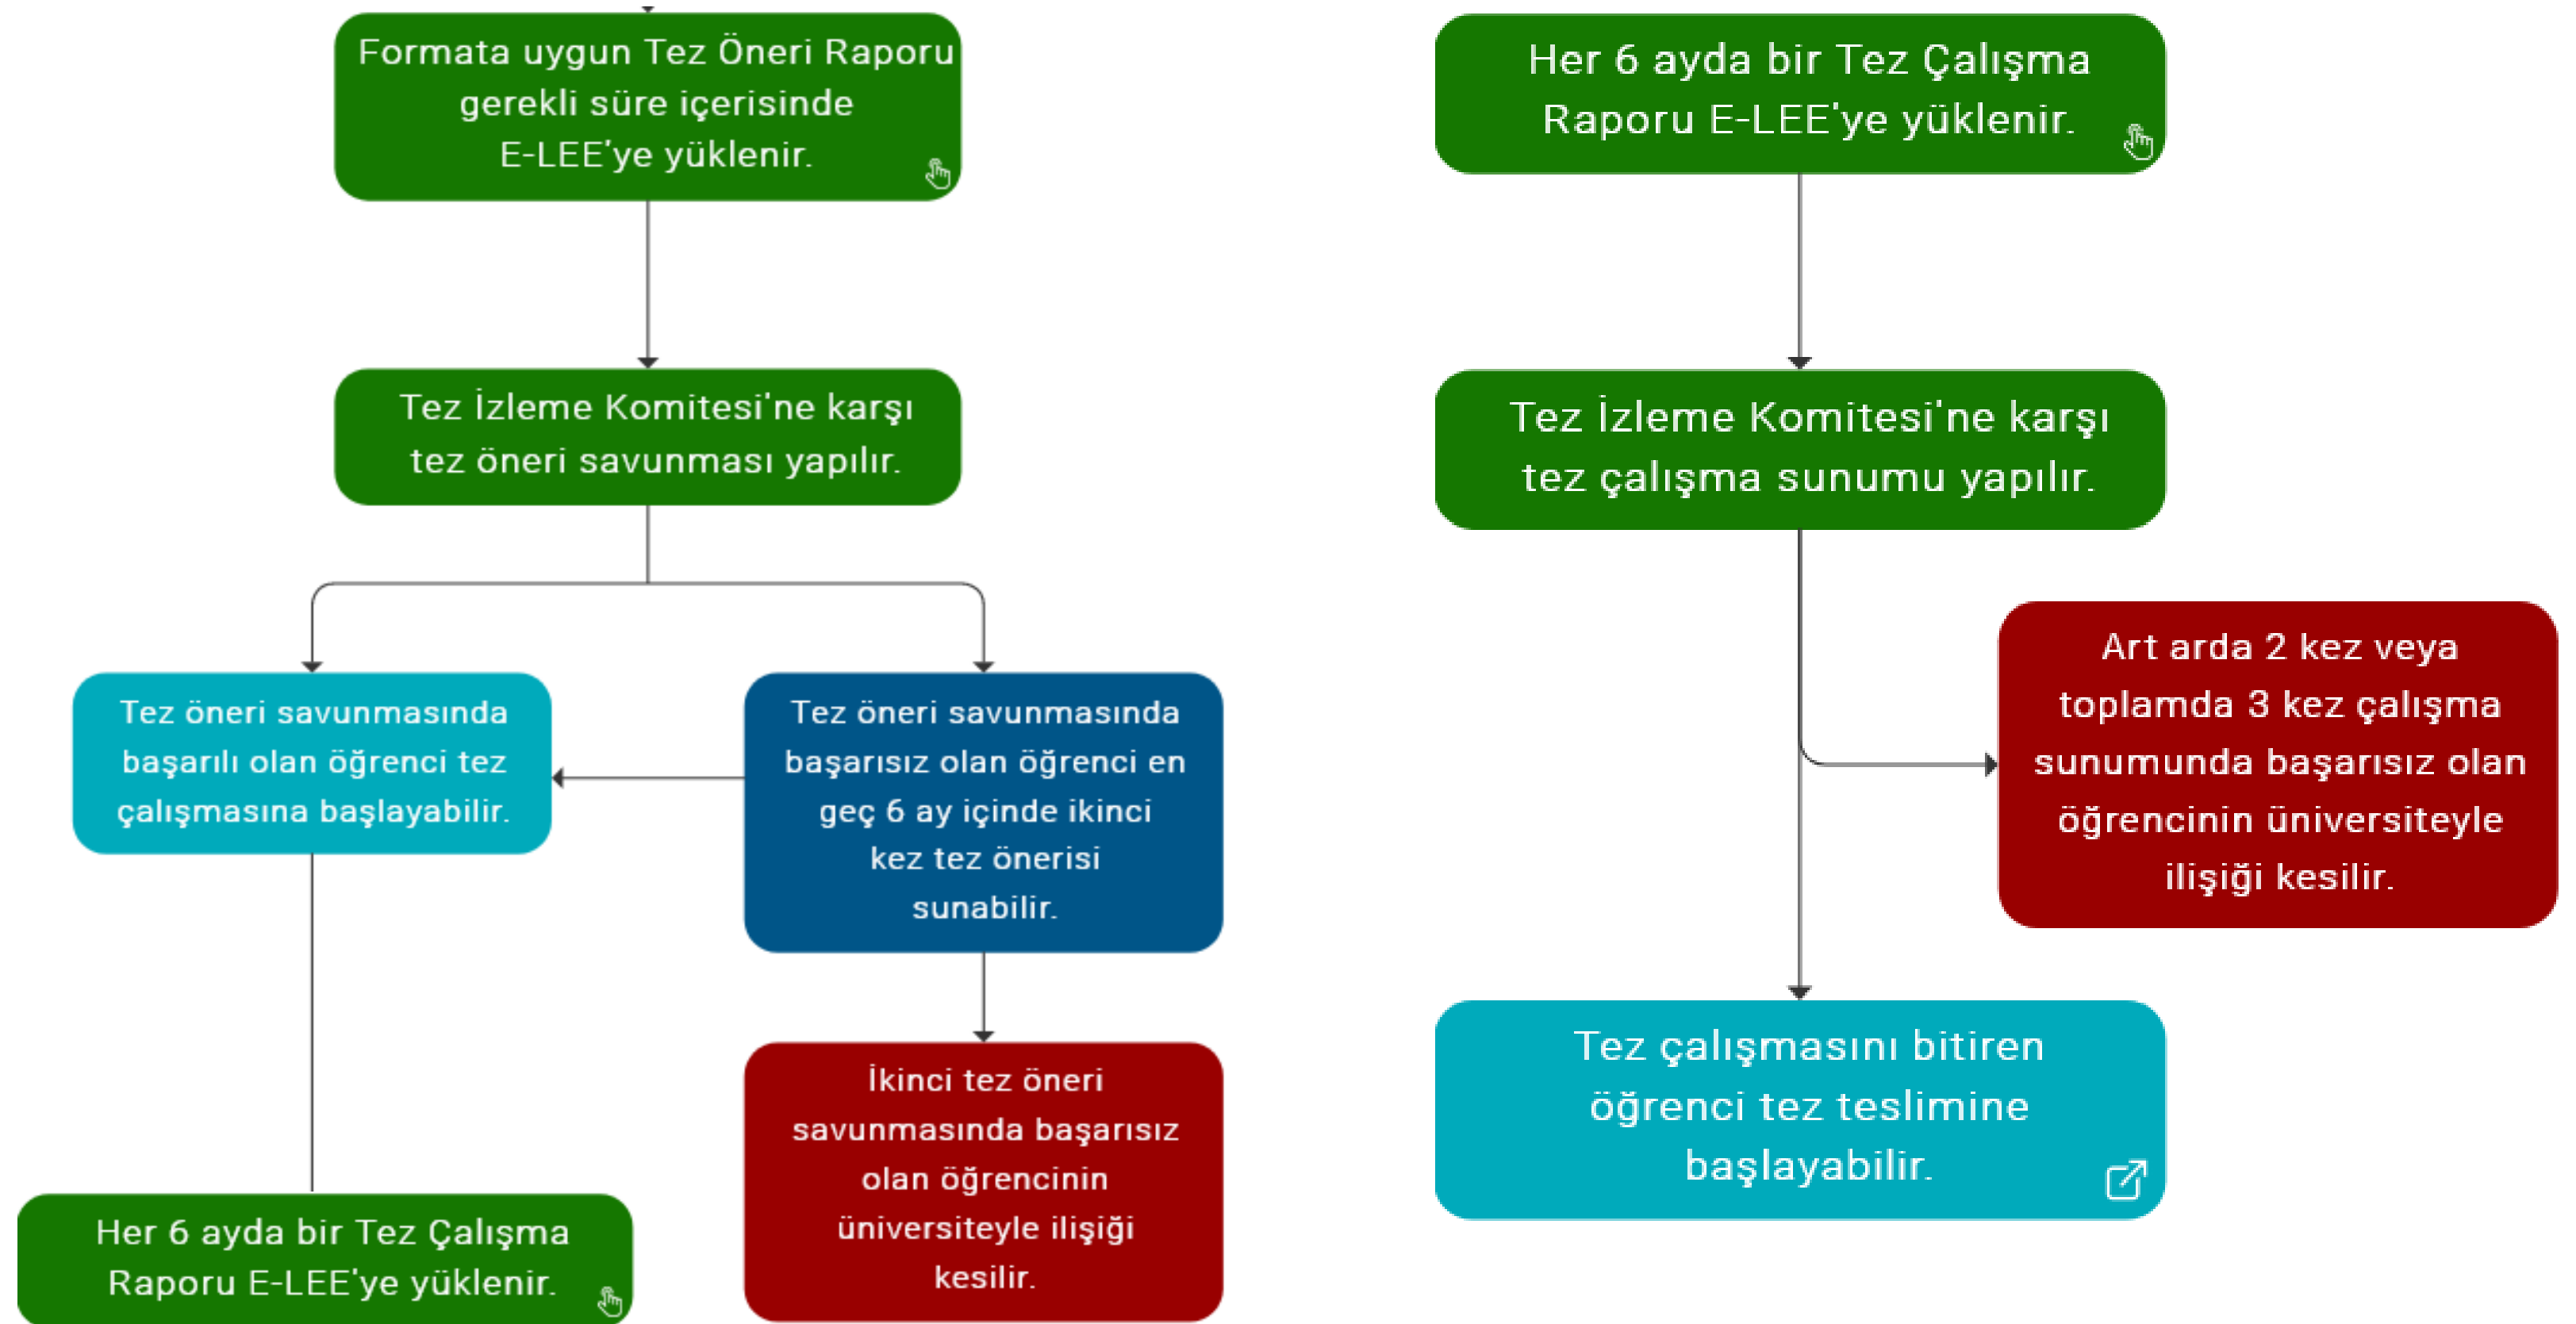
Formata uygun Tez Öneri Raporu gerekli süre içerisinde E-LEE'ye yüklenir.

Tez İzleme Komitesi'ne karşı tez öneri savunması yapılır.

Tez öneri savunmasında başarılı olan öğrenci tez çalışmasına başlayabilir.

Tez öneri savunmasında başarısız olan öğrenci en geç 6 ay içinde ikinci kez tez önerisi sunabilir.

İkinci tez öneri savunmasında başarısız olan öğrencinin üniversiteyle ilişiği kesilir.

Her 6 ayda bir Tez Çalışma Raporu E-LEE'ye yüklenir.

Her 6 ayda bir Tez Çalışma Raporu E-LEE'ye yüklenir.

Tez İzleme Komitesi'ne karşı tez çalışma sunumu yapılır.

Art arda 2 kez veya toplamda 3 kez çalışma sunumunda başarısız olan öğrencinin üniversiteyle ilişiği kesilir.

Tez çalışmasını bitiren öğrenci tez teslimine başlayabilir.